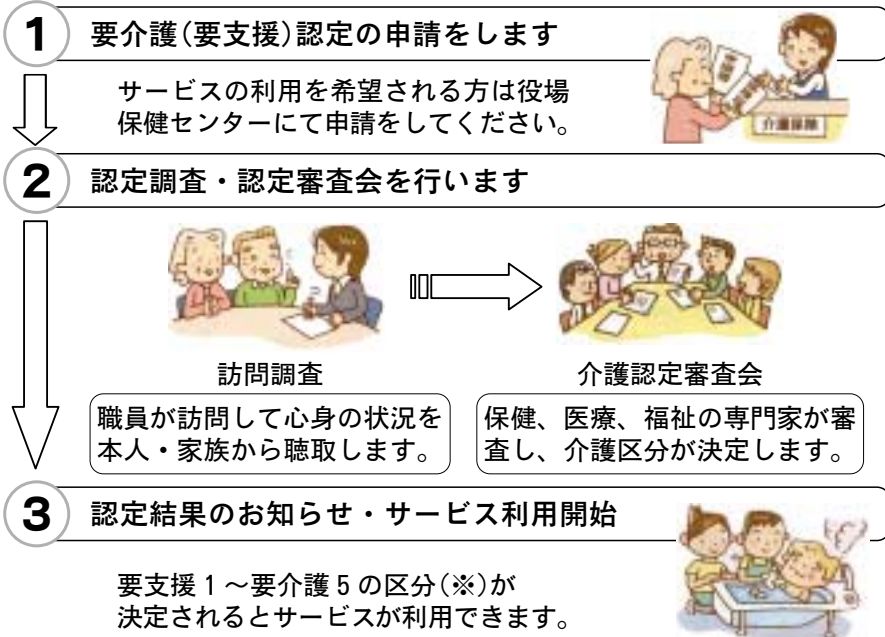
1 要介護(要支援)認定の申請をします

サービスの利用を希望される方は役場保健センターにて申請をしてください。

介護保険

2 認定調査・認定審査会を行います

訪問調査

職員が訪問して心身の状況を本人・家族から聴取します。

介護認定審査会

保健、医療、福祉の専門家が審査し、介護区分が決定します。

3 認定結果のお知らせ・サービス利用開始

要支援 1 ～要介護 5 の区分(※)が決定されるとサービスが利用できます。